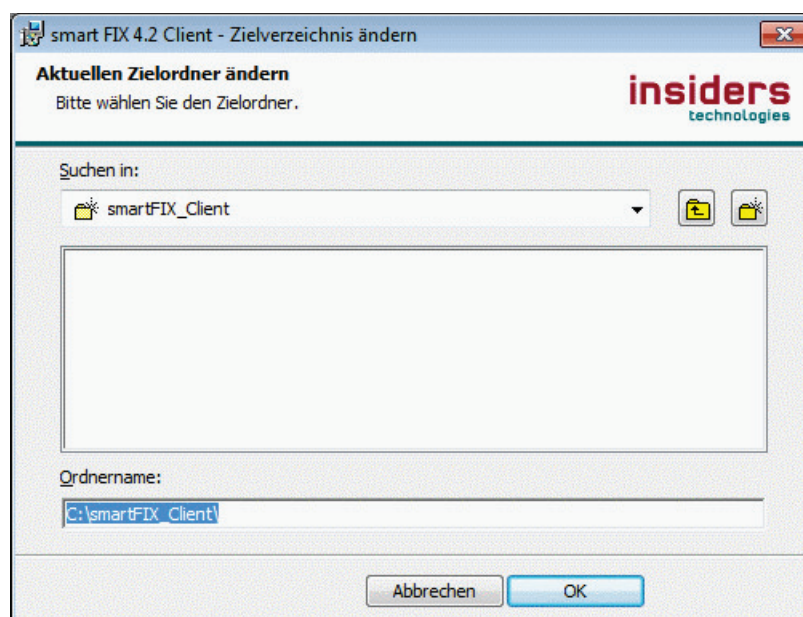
smart FIX 4.2 Client - Zielverzeichnis ändern

Aktuellen Zielordner ändern
Bitte wählen Sie den Zielordner.

insiders
technologies

Suchen in:

smartFIX_Client

Ordnername:

C:\smartFIX_Client\

Abbrechen
OK